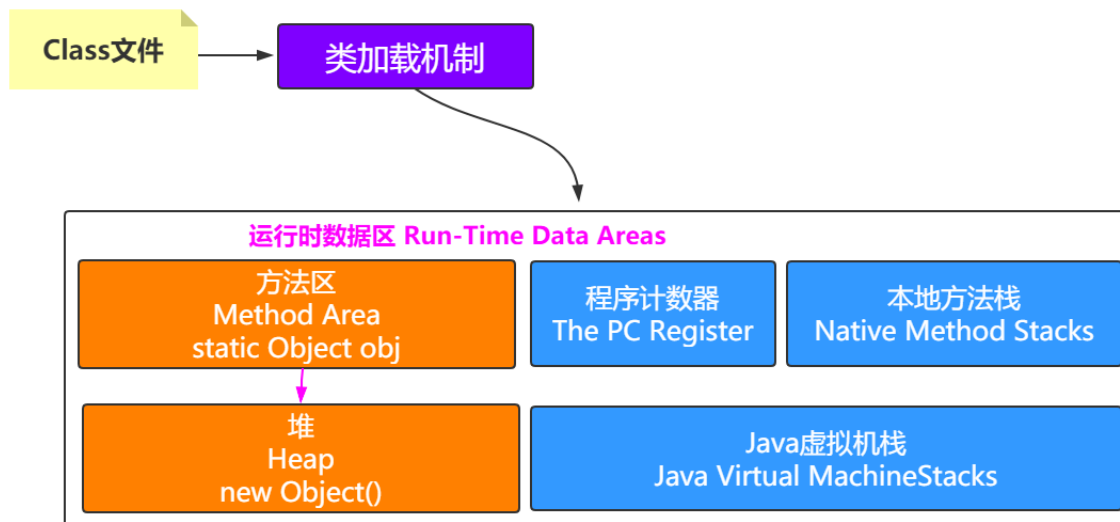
Class文件

类加载机制

运行时数据区 Run-Time Data Areas

方法区
Method Area
static Object obj

程序计数器
The PC Register

本地方法栈
Native Method Stacks

堆
Heap
new Object()

Java虚拟机栈
Java Virtual MachineStacks